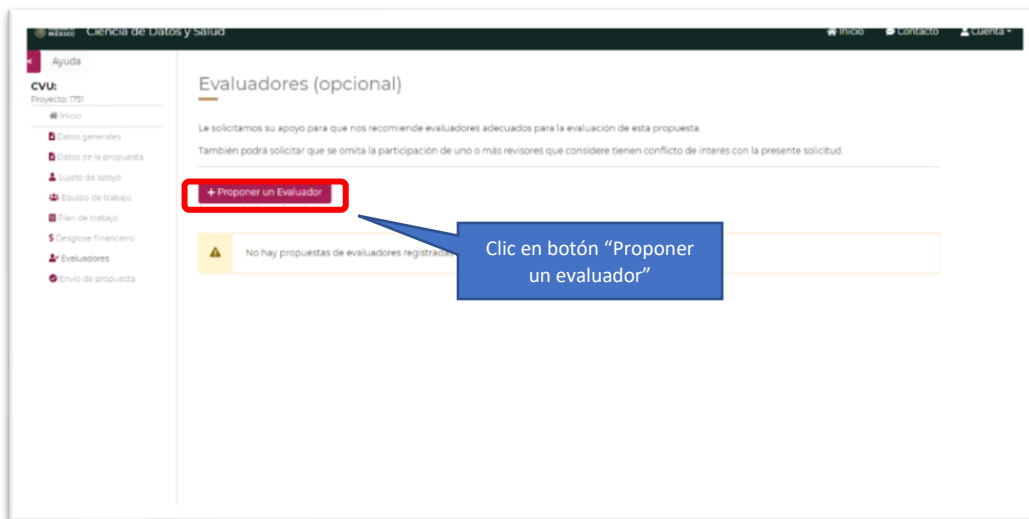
MÉXICO Ciencia de Datos y Salud

Inicio Contacto Cuenta

Ayuda

CVU:
Proyecto: 1751

Inicio
Datos generales
Datos de la propuesta
Sujeto de apoyo
Equipo de trabajo
Plan de trabajo
Desglose financiero
Evaluadores
Envío de propuesta

Evaluadores (opcional)

Le solicitamos su apoyo para que nos recomiende evaluadores adecuados para la evaluación de esta propuesta.

También podrá solicitar que se omita la participación de uno o más revisores que considere tienen conflicto de interés con la presente solicitud.

+ Proponer un Evaluador

No hay propuestas de evaluadores registrada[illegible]

Clic en botón “Proponer un evaluador”